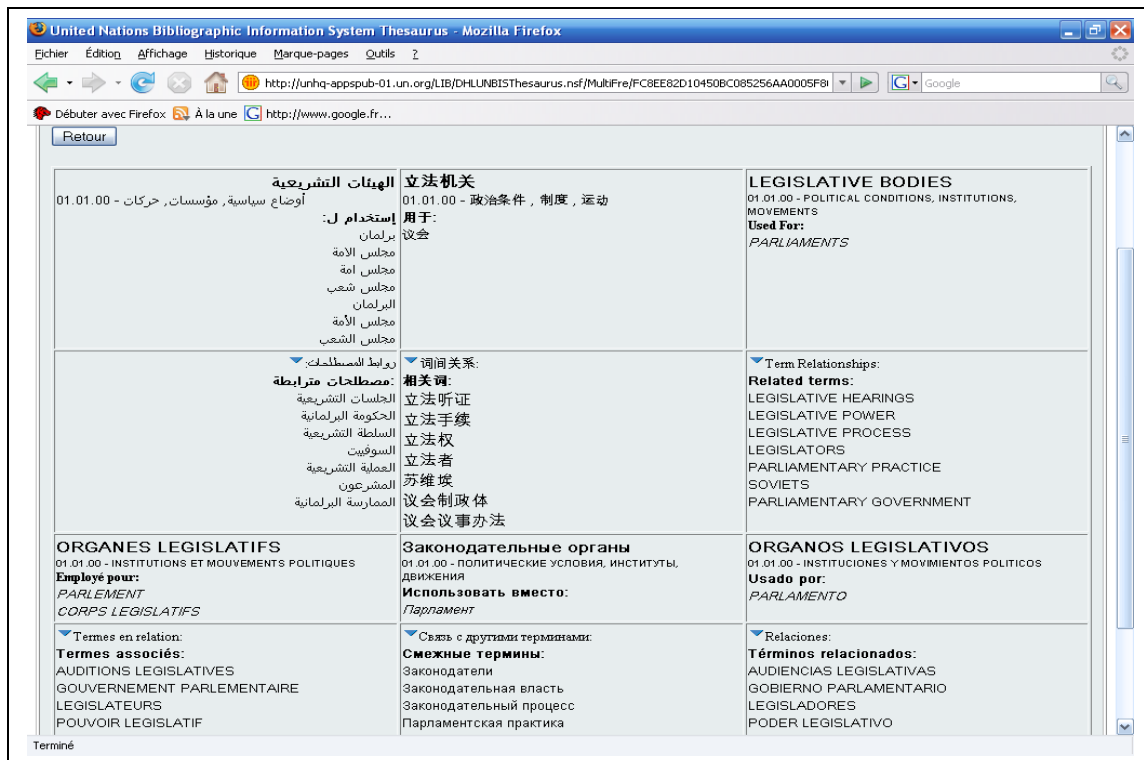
United Nations Bibliographic Information System Thesaurus - Mozilla Firefox

Fichier Édition Affichage Historique Marque-pages Outils ?

http://unhq-appspub-01.un.org/LIB/DHLUNBISThesaurus.nsf/MultiFre/FC8EE82D10450BC085256AA0005F8

Google

Débuter avec Firefox À la une http://www.google.fr...

Retour

| الهيئات التشريعية 01.01.00 - أوضاع سياسية, مؤسسات, حركات إستخدام ل: برلمان مجلس الامة مجلس امة مجلس شعب البرلمان مجلس الأمة مجلس الشعب | 立法机关 01.01.00 - 政治条件，制度，运动 用于: 议会 | LEGISLATIVE BODIES 01.01.00 - POLITICAL CONDITIONS, INSTITUTIONS, MOVEMENTS Used For: PARLIAMENTS |
|---|---|---|
| روابط المصطلحات: مصطلحات مترابطة: الجلسات التشريعية الحكومة البرلمانية السلطة التشريعية السوفييت العملية التشريعية المشرعون الممارسة البرلمانية | 词间关系: 相关词: 立法听证 立法手续 立法权 立法者 苏维埃 议会制政体 议会议事办法 | Term Relationships: Related terms: LEGISLATIVE HEARINGS LEGISLATIVE POWER LEGISLATIVE PROCESS LEGISLATORS PARLIAMENTARY PRACTICE SOVIETS PARLIAMENTARY GOVERNMENT |
| ORGANES LEGISLATIFS 01.01.00 - INSTITUTIONS ET MOUVEMENTS POLITIQUES Employé pour: PARLEMENT CORPS LEGISLATIFS | Законодательные органы 01.01.00 - ПОЛИТИЧЕСКИЕ УСЛОВИЯ, ИНСТИТУТЫ, ДВИЖЕНИЯ Использовать вместо: Парламент | ORGANOS LEGISLATIVOS 01.01.00 - INSTITUCIONES Y MOVIMIENTOS POLITICOS Usado por: PARLAMENTO |
| Termes en relation: Termes associés: AUDITIONS LEGISLATIVES GOUVERNEMENT PARLEMENTAIRE LEGISLATEURS POUVOIR LEGISLATIF | Связь с другими терминами: Смежные термины: Законодатели Законодательная власть Законодательный процесс Парламентская практика | Relaciones: Términos relacionados: AUDIENCIAS LEGISLATIVAS GOBIERNO PARLAMENTARIO LEGISLADORES PODER LEGISLATIVO |

Terminé